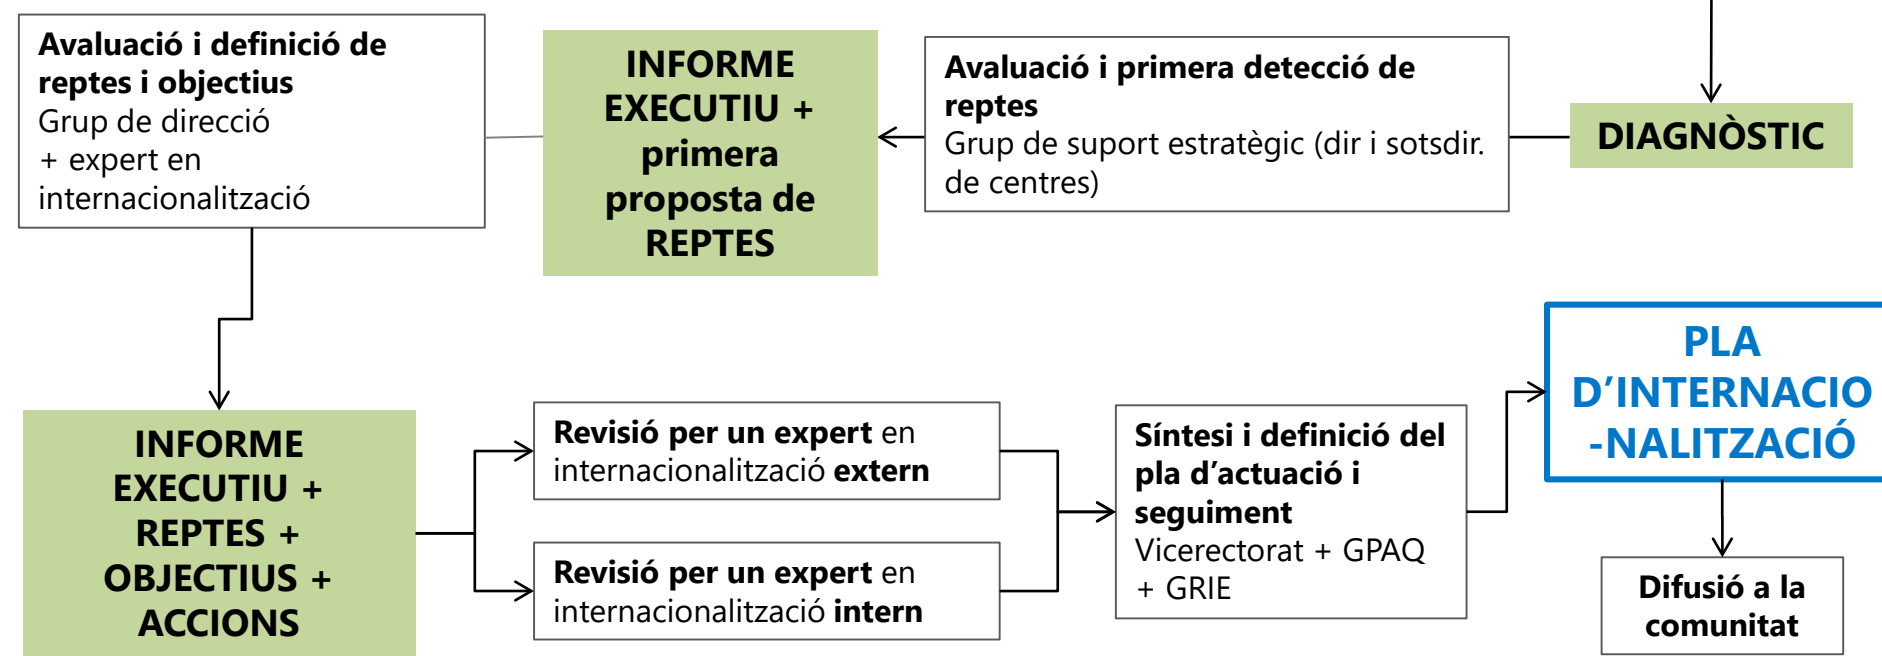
DIAGNÒSTIC

Avaluació i primera detecció de reptes
Grup de suport estratègic (dir i sotsdir. de centres)

INFORME EXECUTIU + primera proposta de REPTES

Avaluació i definició de reptes i objectius
Grup de direcció + expert en internacionalització

INFORME EXECUTIU + REPTES + OBJECTIUS + ACCIONS

Revisió per un expert en internacionalització extern

Revisió per un expert en internacionalització intern

Síntesi i definició del pla d'actuació i seguiment
Vicerectorat + GPAQ + GRIE

PLA D'INTERNACIO-NALITZACIÓ

Difusió a la comunitat